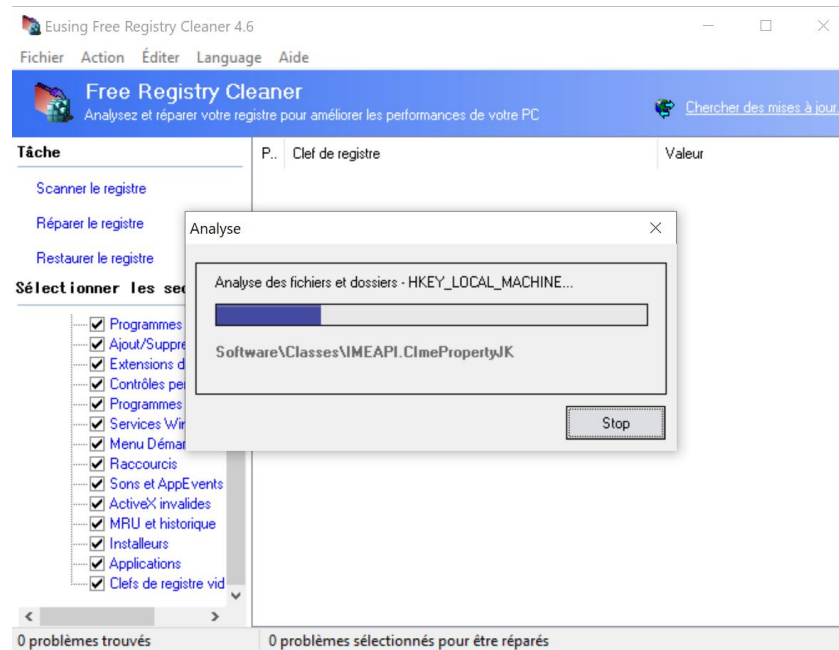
Eusing Free Registry Cleaner 4.6

Fichier Action Éditer Language Aide

Free Registry Cleaner
Analysez et réparer votre registre pour améliorer les performances de votre PC

Chercher des mises à jour

Tâche

Scanner le registre

Réparer le registre

Restaurer le registre

Sélectionner les sec

Programmes
Ajout/Suppre
Extensions d
Contrôles pe
Programmes
Services Wi
Menu Déma
Raccourcis
Sons et AppEvents
ActiveX invalides
MRU et historique
Installeurs
Applications
Clefs de registre vid

| P.. | Clef de registre | Valeur |
|---|---|---|

Analyse

Analyse des fichiers et dossiers - HKEY_LOCAL_MACHINE...

Software\Classes\IMEAPI.CImePropertyJK

Stop

0 problèmes trouvés

0 problèmes sélectionnés pour être réparés